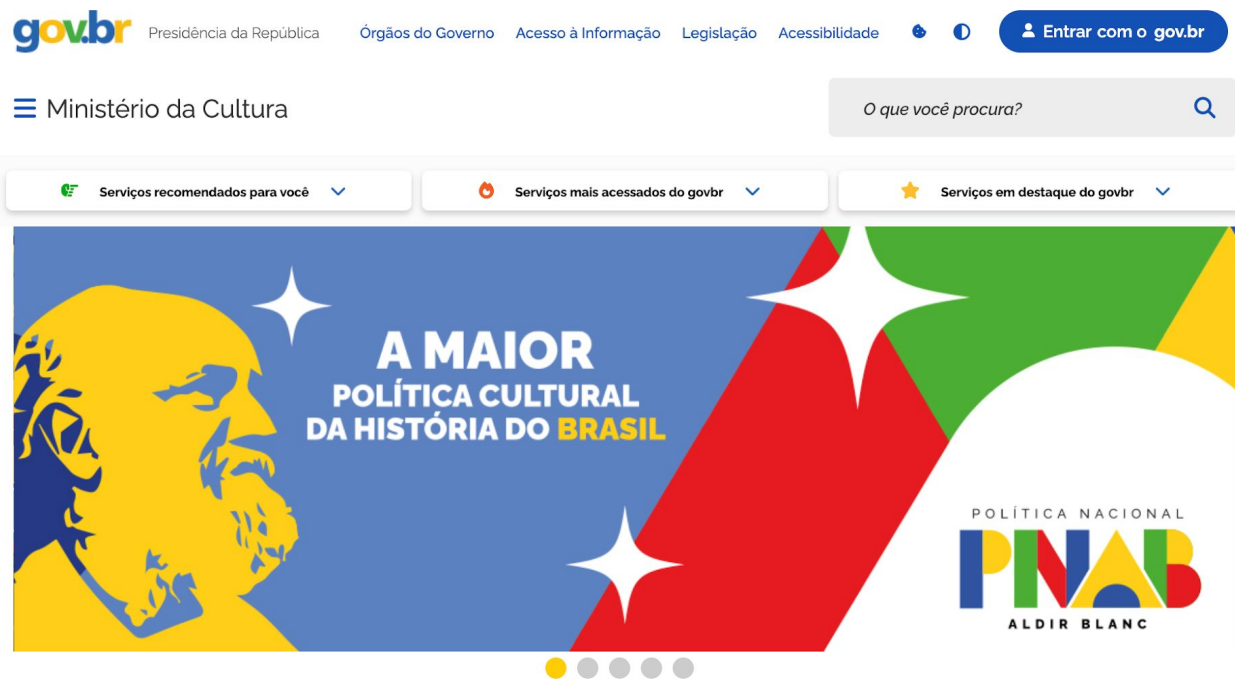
gov.br Presidência da República Órgãos do Governo Acesso à Informação Legislação Acessibilidade Entrar com o gov.br

Ministério da Cultura

O que você procura?

Serviços recomendados para você

Serviços mais acessados do govbr

Serviços em destaque do govbr

A MAIOR
POLÍTICA CULTURAL
DA HISTÓRIA DO BRASIL

POLÍTICA NACIONAL
PNAB
ALDIR BLANC